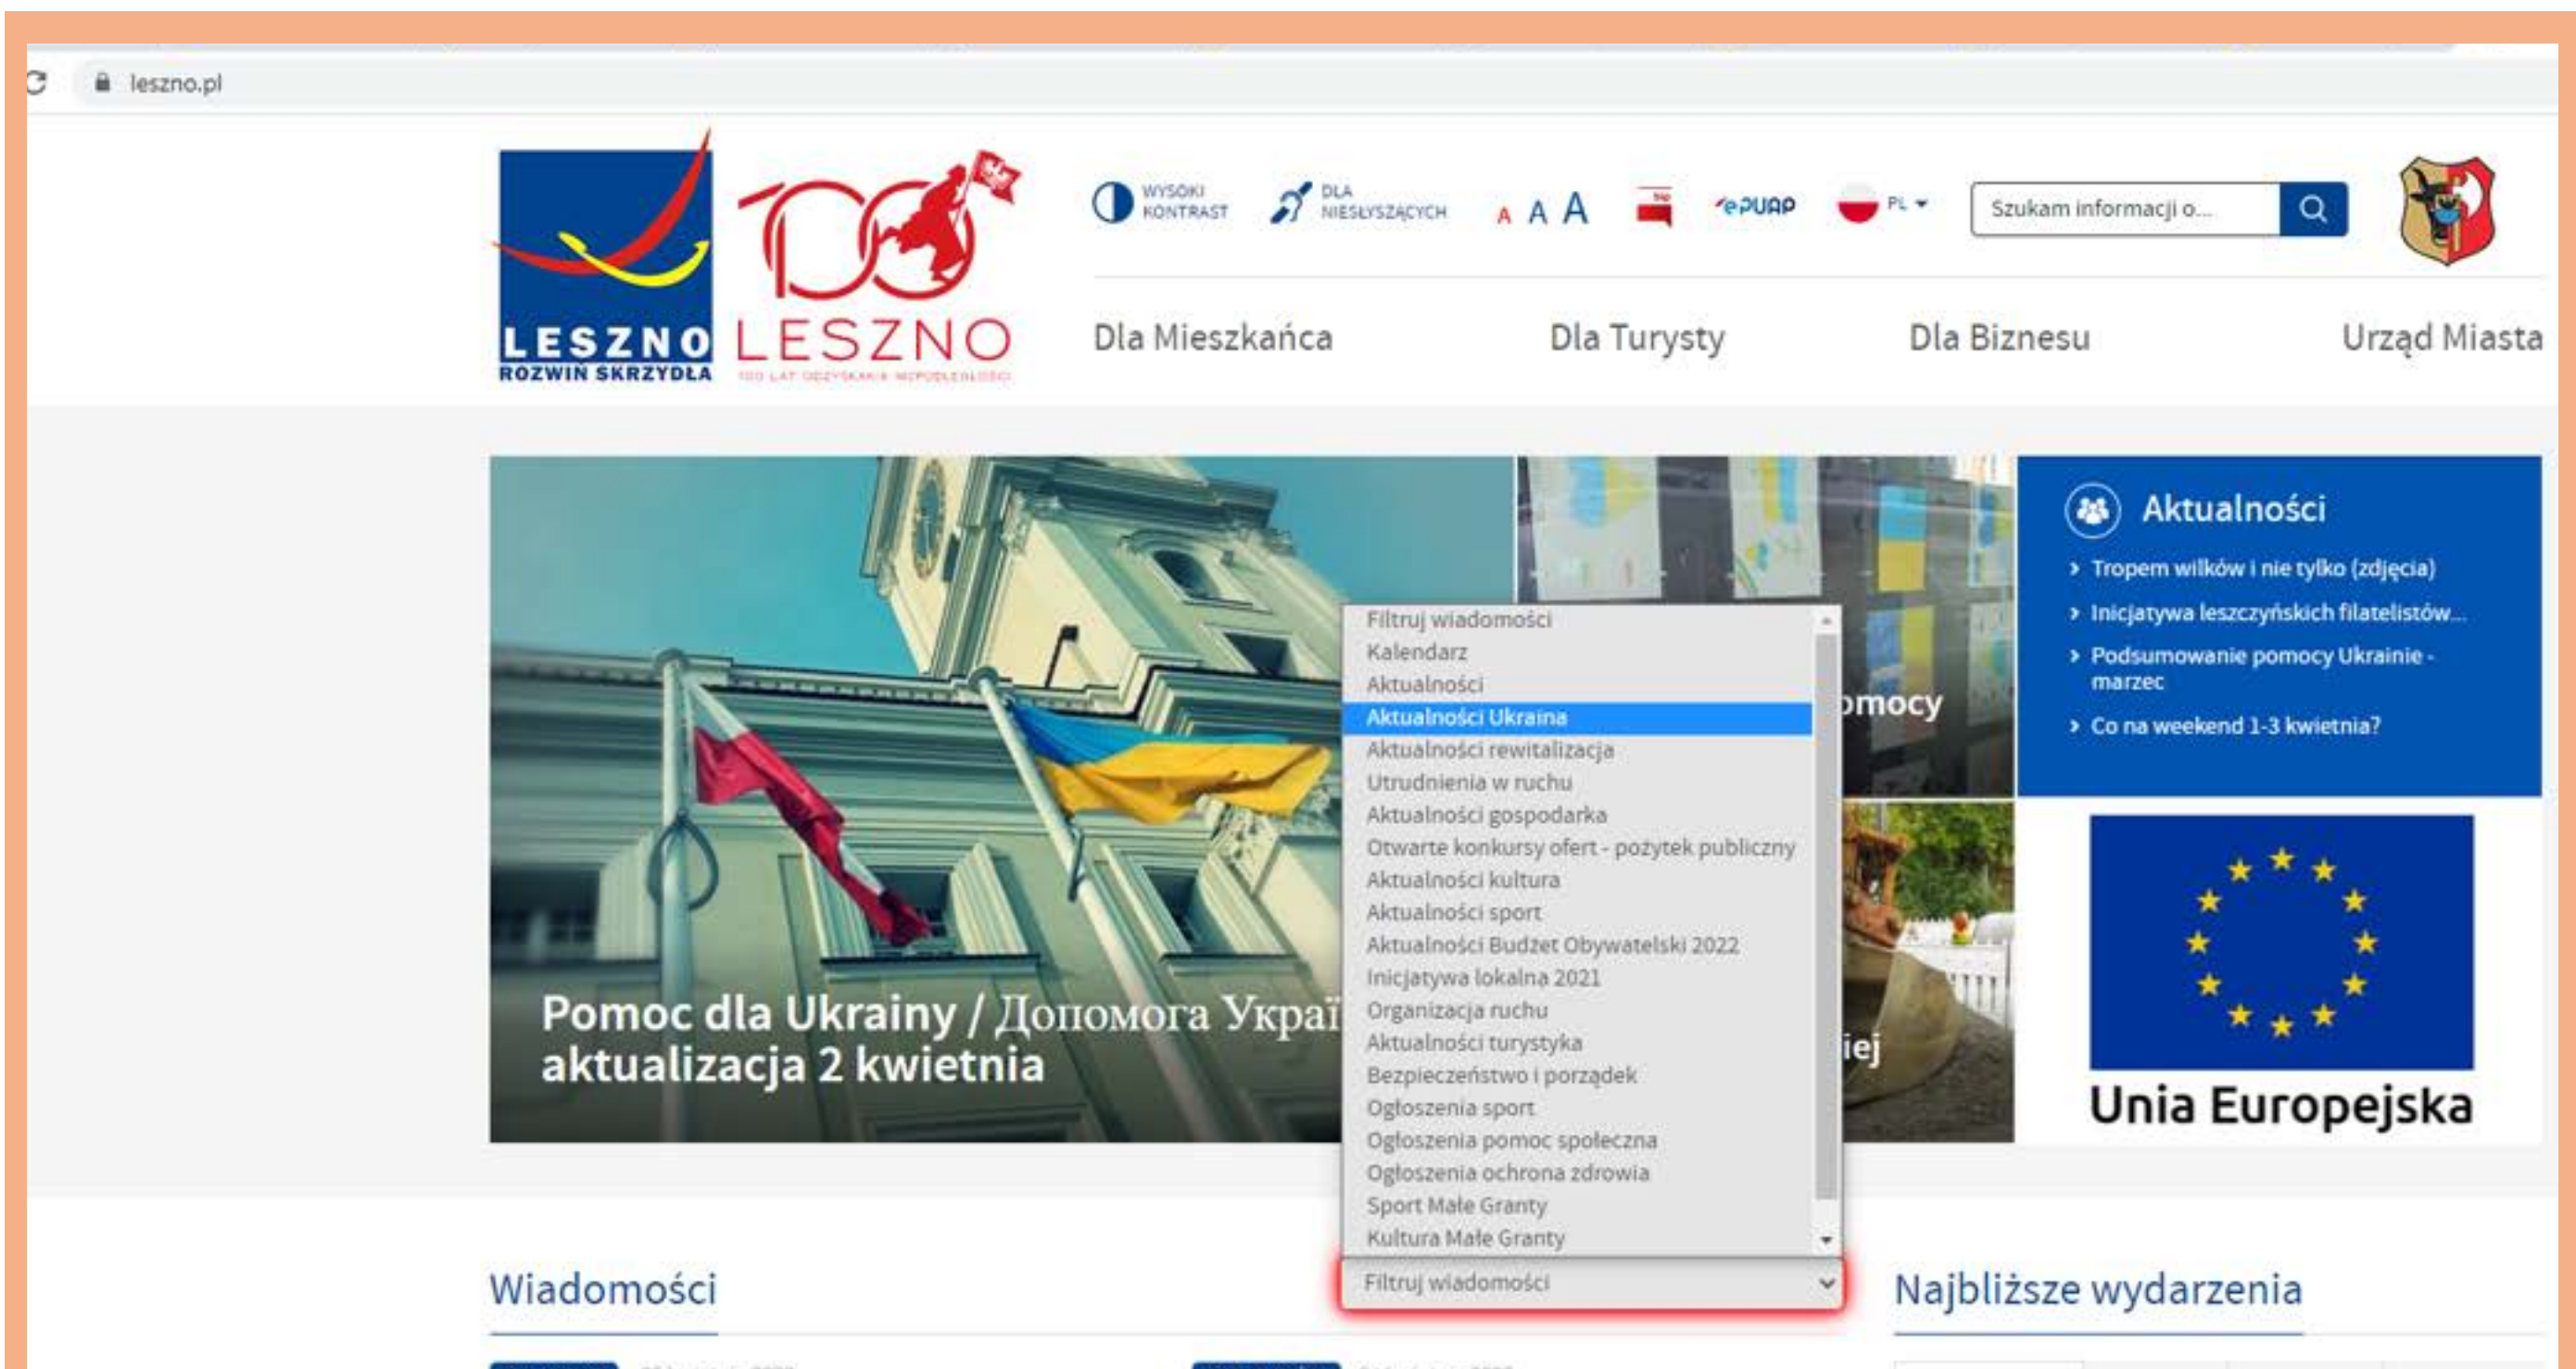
leszno.pl

LESZNO
ROZWIŃ SKRZYDŁA

LESZNO
100 LAT ODZYSKANIA NIEPODLEGŁOŚCI

WYSOKI KONTRAST
DLA NIESŁYSZĄCYCH
A A A
ePUAP
PL
Szukam informacji o...

Dla Mieszkańca
Dla Turysty
Dla Biznesu
Urząd Miasta

Pomoc dla Ukrainy / Допомога Украї
aktualizacja 2 kwietnia

Filtruj wiadomości
Kalendarz
Aktualności
Aktualności Ukraina
Aktualności rewitalizacja
Utrudnienia w ruchu
Aktualności gospodarka
Otwarte konkursy ofert - pożytek publiczny
Aktualności kultura
Aktualności sport
Aktualności Budżet Obywatelski 2022
Inicjatywa lokalna 2021
Organizacja ruchu
Aktualności turystyka
Bezpieczeństwo i porządek
Ogłoszenia sport
Ogłoszenia pomoc społeczna
Ogłoszenia ochrona zdrowia
Sport Małe Granty
Kultura Małe Granty

omocy
iej

Aktualności
Tropem wilków i nie tylko (zdjęcia)
Inicjatywa leszczyńskich filatelistów...
Podsumowanie pomocy Ukrainie - marzec
Co na weekend 1-3 kwietnia?

Unia Europejska

Wiadomości
Filtruj wiadomości
Najbliższe wydarzenia